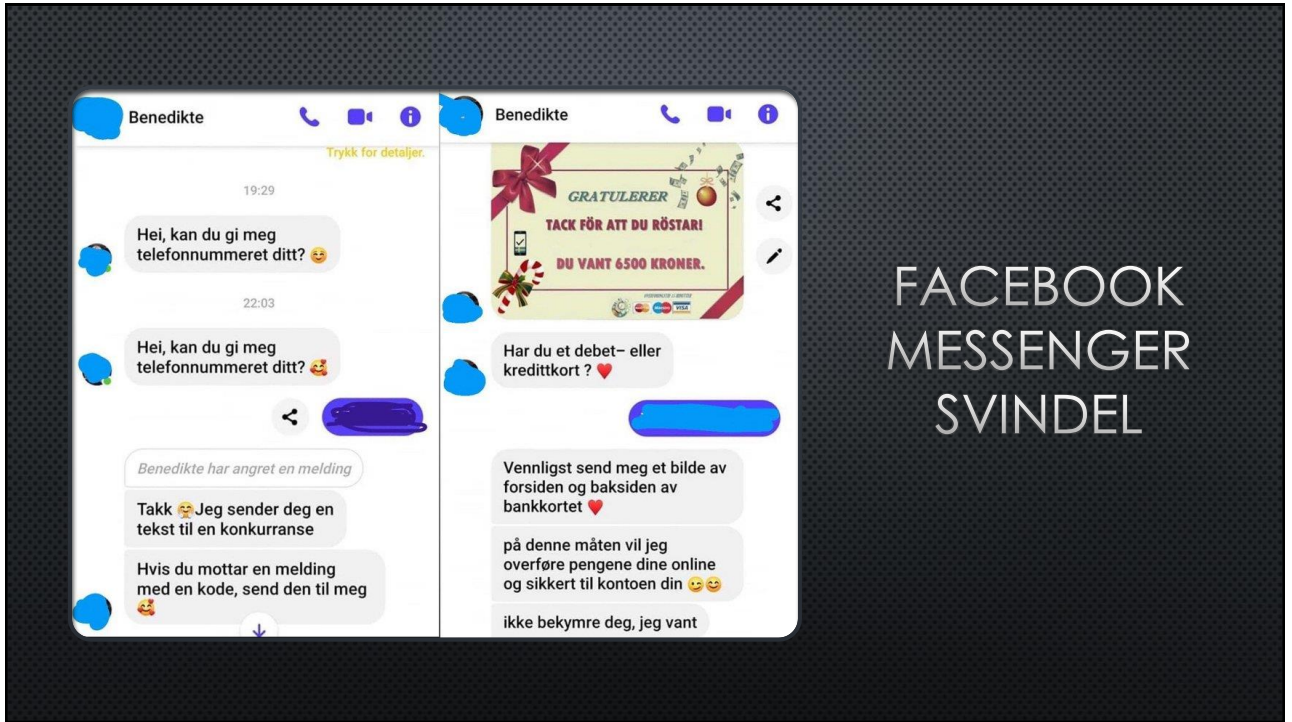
Benedikte

Trykk for detaljer.

19:29

Hei, kan du gi meg telefonnummeret ditt? 😊

22:03

Hei, kan du gi meg telefonnummeret ditt? 🥰

Benedikte har angret en melding

Takk 😁Jeg sender deg en tekst til en konkurranse

Hvis du mottar en melding med en kode, send den til meg 🥰

Benedikte

GRATULERER

TACK FÖR ATT DU RÖSTAR!

DU VANT 6500 KRONER.

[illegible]

Har du et debet– eller kredittkort ? ❤️

Vennligst send meg et bilde av forsiden og baksiden av bankkortet ❤️

på denne måten vil jeg overføre pengene dine online og sikkert til kontoen din 😉😊

ikke bekymre deg, jeg vant

FACEBOOK MESSENGER SVINDEL